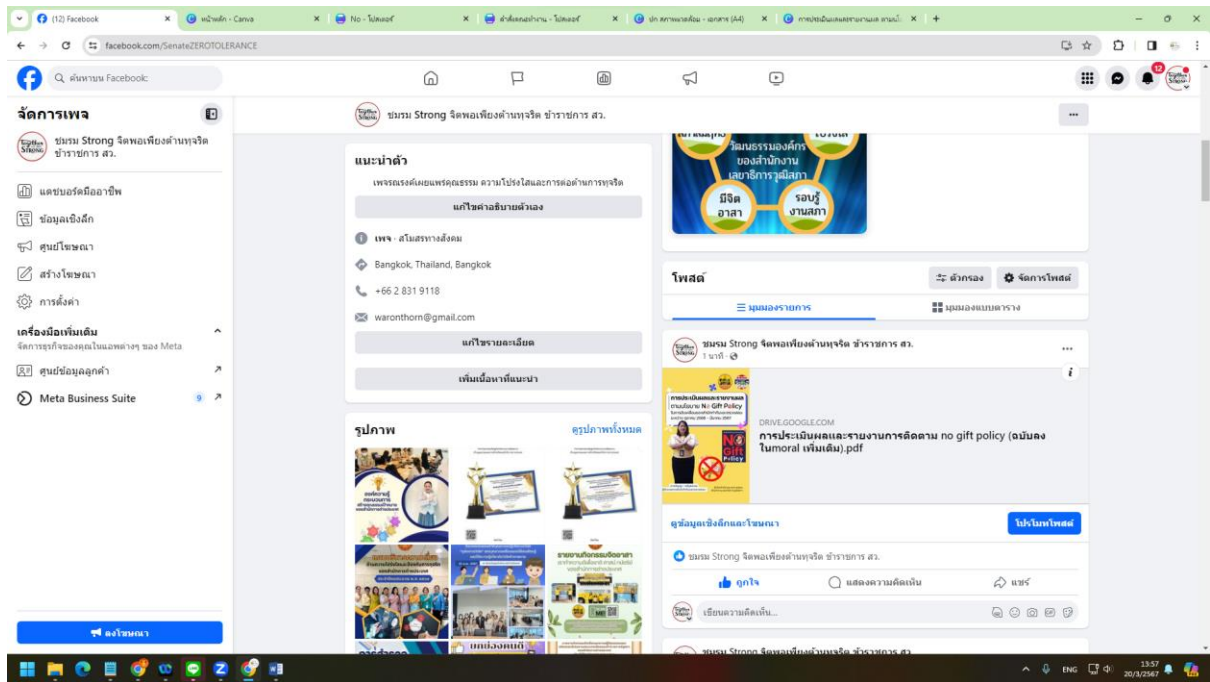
(12) Facebook | หน้าหลัก - Canva | No - โปสเตอร์ | สำคัญอย่างไร - โปสเตอร์ | ปก สภาพแวดล้อม - เอกสาร (A4) | การประเมินผลและรายงานผล ตามนโ

facebook.com/SenateZEROTOLERANCE

ค้นหาบน Facebook

จัดการเพจ

ชมรม Strong จิตพอเพียงต้านทุจริต ข้าราชการ สว.

แดชบอร์ดมืออาชีพ
ข้อมูลเชิงลึก
ศูนย์โฆษณา
สร้างโฆษณา
การตั้งค่า

เครื่องมือเพิ่มเติม
จัดการธุรกิจของคุณในแอพต่างๆ ของ Meta
ศูนย์ข้อมูลลูกค้า
Meta Business Suite 9

ลงโฆษณา

ชมรม Strong จิตพอเพียงต้านทุจริต ข้าราชการ สว.

แนะนำตัว
เพจรณรงค์เผยแพร่คุณธรรม ความโปร่งใสและการต่อต้านการทุจริต
แก้ไขคำอธิบายตัวเอง
เพจ · สโมสรทางสังคม
Bangkok, Thailand, Bangkok
+66 2 831 9118
waronthorn@gmail.com
แก้ไขรายละเอียด
เพิ่มเนื้อหาที่แนะนำ

รูปภาพ
ดูรูปภาพทั้งหมด

วัฒนธรรมองค์กร ของสำนักงานเลขาธิการวุฒิสภา
มีจิตอาสา
รอบรู้งานสภา

โพสต์
ตัวกรอง
จัดการโพสต์
มุมมองรายการ
มุมมองแบบตาราง

ชมรม Strong จิตพอเพียงต้านทุจริต ข้าราชการ สว.
1 นาที

DRIVE.GOOGLE.COM
การประเมินผลและรายงานการติดตาม no gift policy (ฉบับลงในmoral เพิ่มเติม).pdf

ดูข้อมูลเชิงลึกและโฆษณา
โปรโมทโพสต์

ชมรม Strong จิตพอเพียงต้านทุจริต ข้าราชการ สว.
ถูกใจ
แสดงความคิดเห็น
แชร์
เขียนความคิดเห็น...

ENG 13:57 20/3/2567